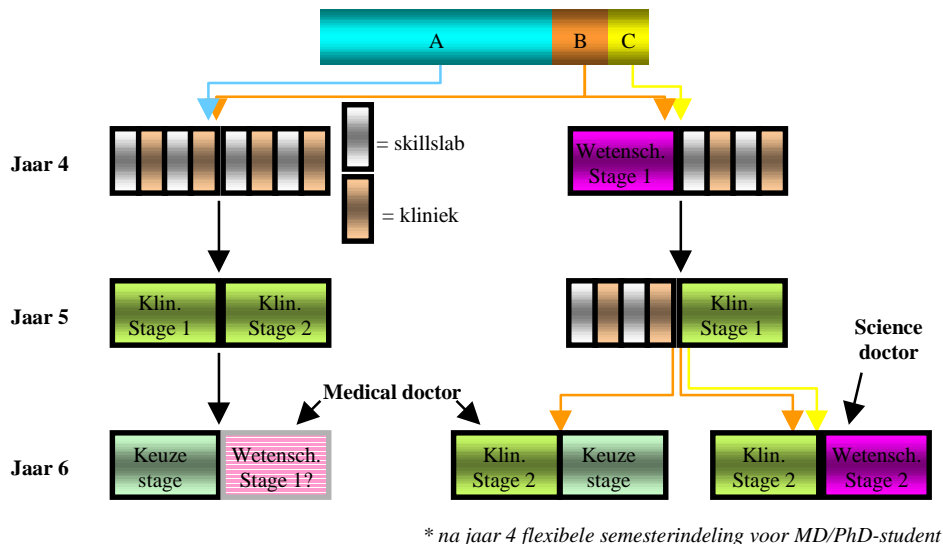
A B C

Jaar 4

= skillslab

= kliniek

Wetensch. Stage 1

Jaar 5

Klin. Stage 1

Klin. Stage 2

Klin. Stage 1

Science doctor

Medical doctor

Jaar 6

Keuze stage

Wetensch. Stage 1?

Klin. Stage 2

Keuze stage

Klin. Stage 2

Wetensch. Stage 2

* na jaar 4 flexibele semesterindeling voor MD/PhD-student